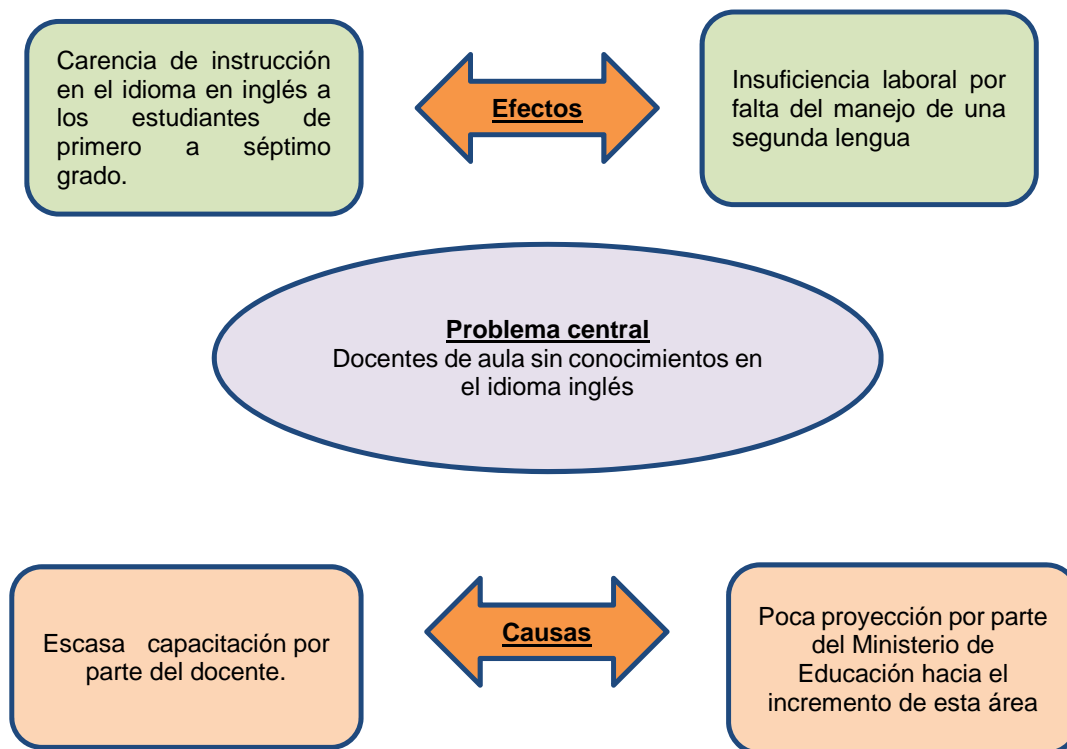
Carencia de instrucción en el idioma en inglés a los estudiantes de primero a séptimo grado.

Efectos

Insuficiencia laboral por falta del manejo de una segunda lengua

Problema central
Docentes de aula sin conocimientos en el idioma inglés

Escasa capacitación por parte del docente.

Causas

Poca proyección por parte del Ministerio de Educación hacia el incremento de esta área